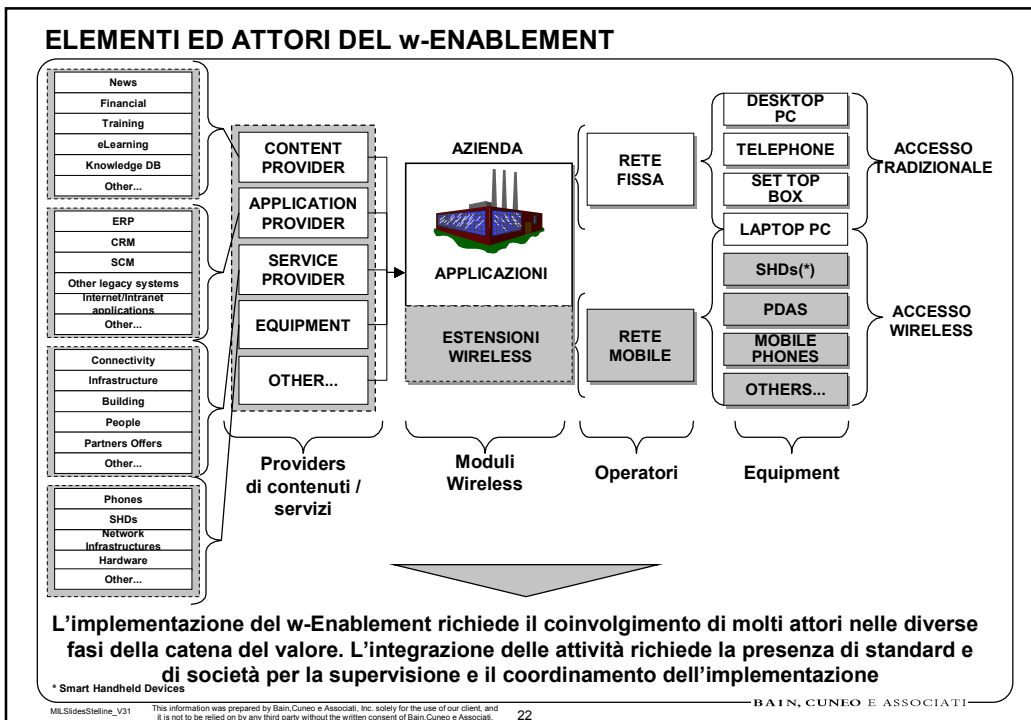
ELEMENTI ED ATTORI DEL w-ENABLEMENT

News
Financial
Training
eLearning
Knowledge DB
Other...

ERP
CRM
SCM
Other legacy systems
Internet/Intranet applications
Other...

Connectivity
Infrastructure
Building
People
Partners Offers
Other...

Phones
SHDs
Network Infrastructures
Hardware
Other...

CONTENT PROVIDER
APPLICATION PROVIDER
SERVICE PROVIDER
EQUIPMENT
OTHER...

Providers di contenuti / servizi

AZIENDA
APPLICAZIONI
ESTENSIONI WIRELESS

Moduli Wireless

RETE FISSA
RETE MOBILE

Operatori

DESKTOP PC
TELEPHONE
SET TOP BOX
LAPTOP PC
SHDs(*)
PDAS
MOBILE PHONES
OTHERS...

ACCESSO TRADIZIONALE
ACCESSO WIRELESS

Equipment

L'implementazione del w-Enablement richiede il coinvolgimento di molti attori nelle diverse fasi della catena del valore. L'integrazione delle attività richiede la presenza di standard e di società per la supervisione e il coordinamento dell'implementazione

* Smart Handheld Devices

BAIN, CUNEO E ASSOCIATI

MILSlidesStelline_V31 This information was prepared by Bain,Cuneo e Associati, Inc. solely for the use of our client, and it is not to be relied on by any third party without the written consent of Bain,Cuneo e Associati. 22